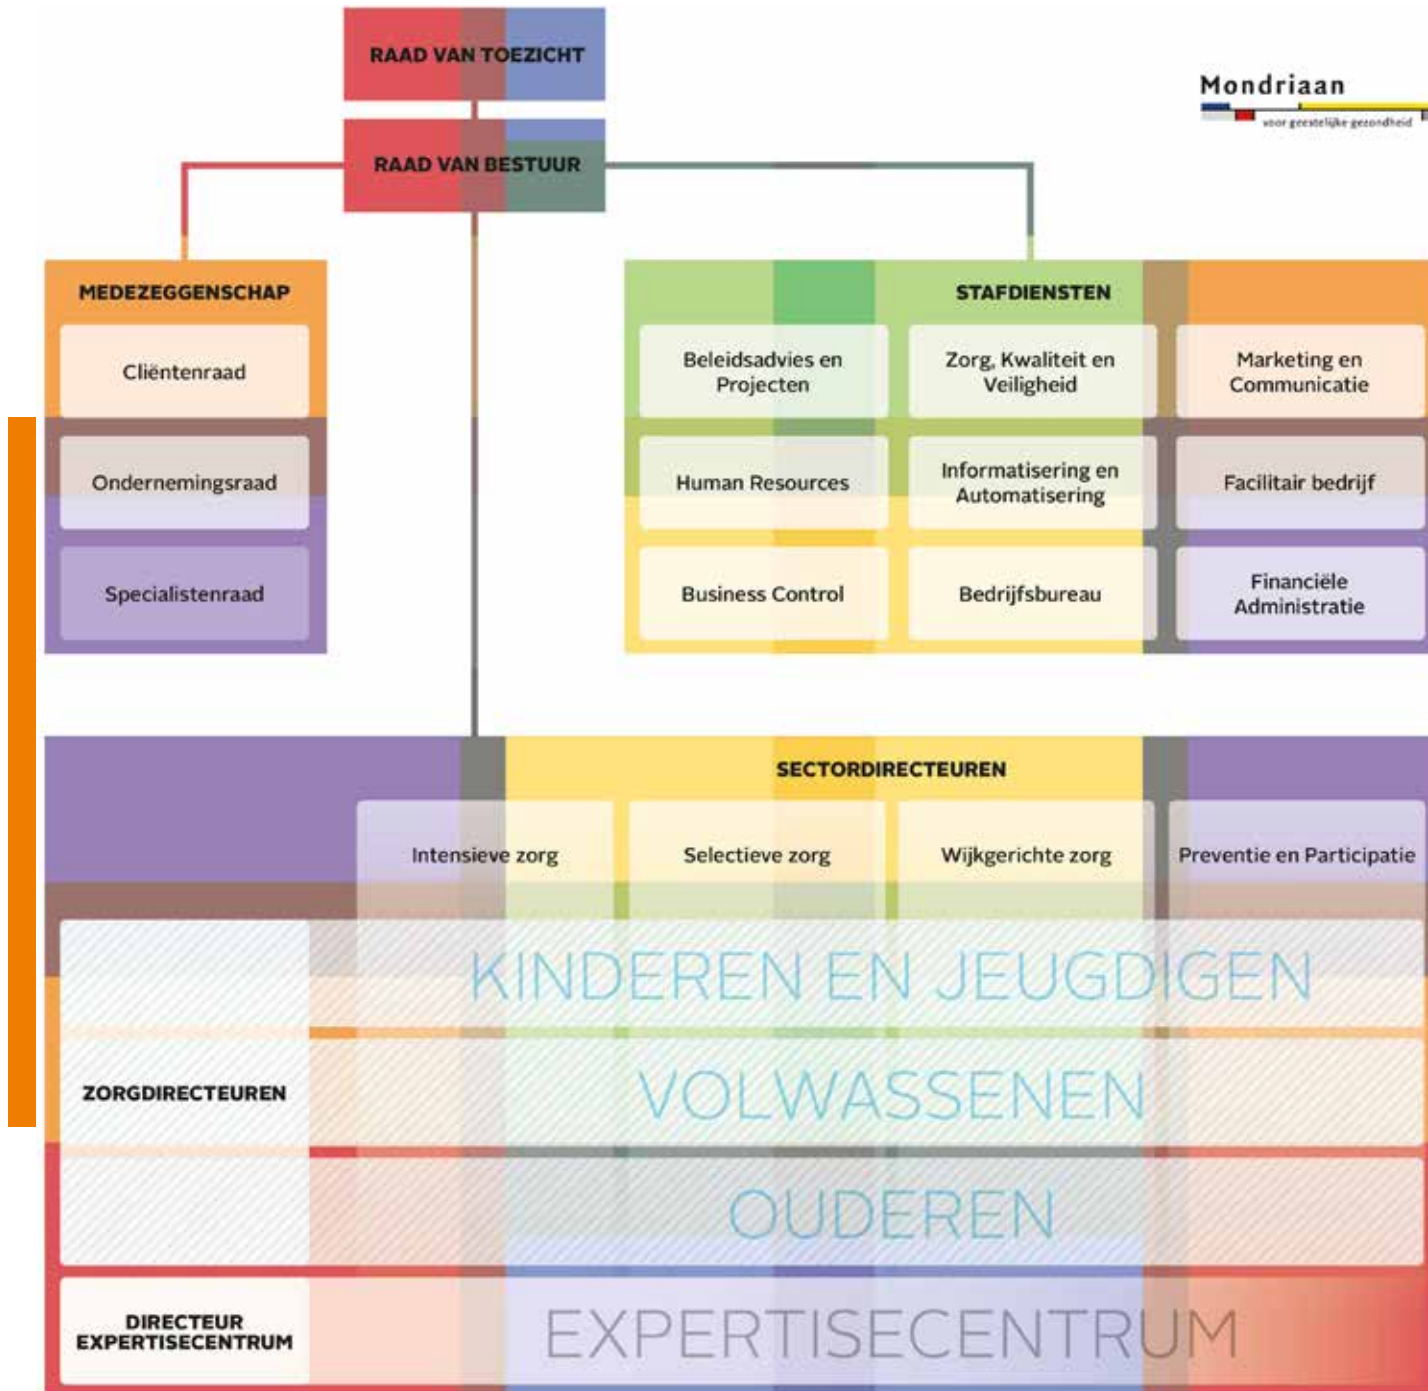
RAAD VAN TOEZICHT

Mondriaan
voor geestelijke gezondheid

RAAD VAN BESTUUR

MEDEZEGGENSCHAP

Cliëntenraad

Ondernemingsraad

Specialistenraad

STAFDIENSTEN

Beleidsadvies en Projecten

Zorg, Kwaliteit en Veiligheid

Marketing en Communicatie

Human Resources

Informatisering en Automatisering

Facilitair bedrijf

Business Control

Bedrijfsbureau

Financiële Administratie

SECTORDIRECTEUREN

Intensieve zorg

Selectieve zorg

Wijkgerichte zorg

Preventie en Participatie

KINDEREN EN JEUGDIGEN

ZORGDIRECTEUREN

VOLWASSENEN

OUDEREN

DIRECTEUR EXPERTISECENTRUM

EXPERTISECENTRUM